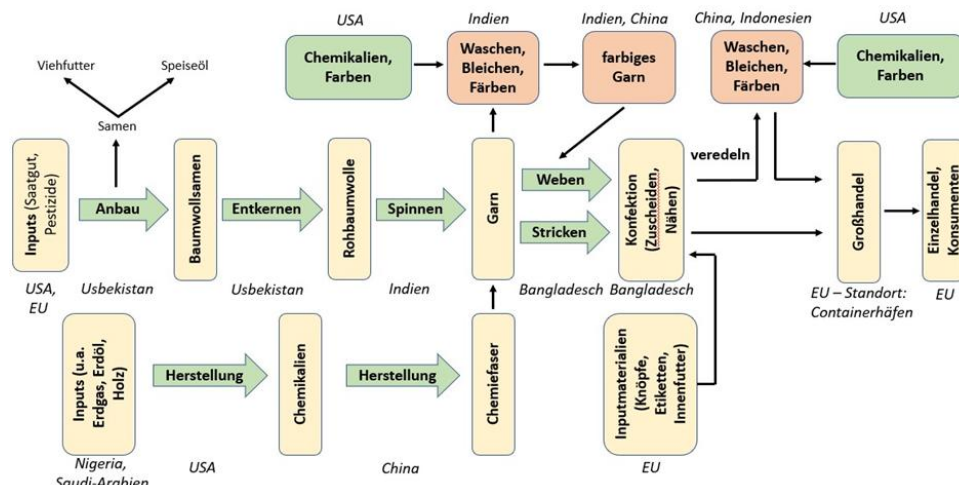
USA

Chemikalien, Farben

Indien

Waschen, Bleichen, Färben

Indien, China

farbiges Garn

China, Indonesien

Waschen, Bleichen, Färben

USA

Chemikalien, Farben

Viehfutter

Speiseöl

Samen

Inputs (Saatgut, Pestizide)

Anbau

Baumwollsamen

Entkernen

Rohbaumwolle

Spinnen

Garn

Weben

Stricken

Konfektion (Zuscheiden, Nähen)

veredeln

Großhandel

Einzelhandel, Konsumenten

USA, EU

Usbekistan

Usbekistan

Indien

Bangladesch

Bangladesch

EU – Standort: Containerhäfen

EU

Inputs (u.a. Erdgas, Erdöl, Holz)

Herstellung

Chemikalien

Herstellung

Chemiefaser

Inputmaterialien (Knöpfe, Etiketten, Innenfutter)

Nigeria, Saudi-Arabien

USA

China

EU